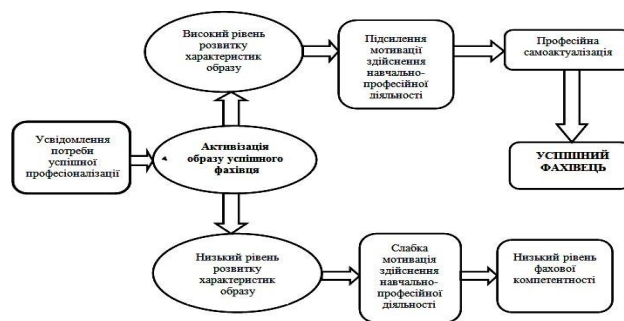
Усвідомлення потреби успішної професіоналізації

Активізація образу успішного фахівця

Високий рівень розвитку характеристик образу

Підсилення мотивації здійснення навчально-професійної діяльності

Професійна самоактуалізація

УСПІШНИЙ ФАХІВЕЦЬ

Низький рівень розвитку характеристик образу

Слабка мотивація здійснення навчально-професійної діяльності

Низький рівень фахової компетентності